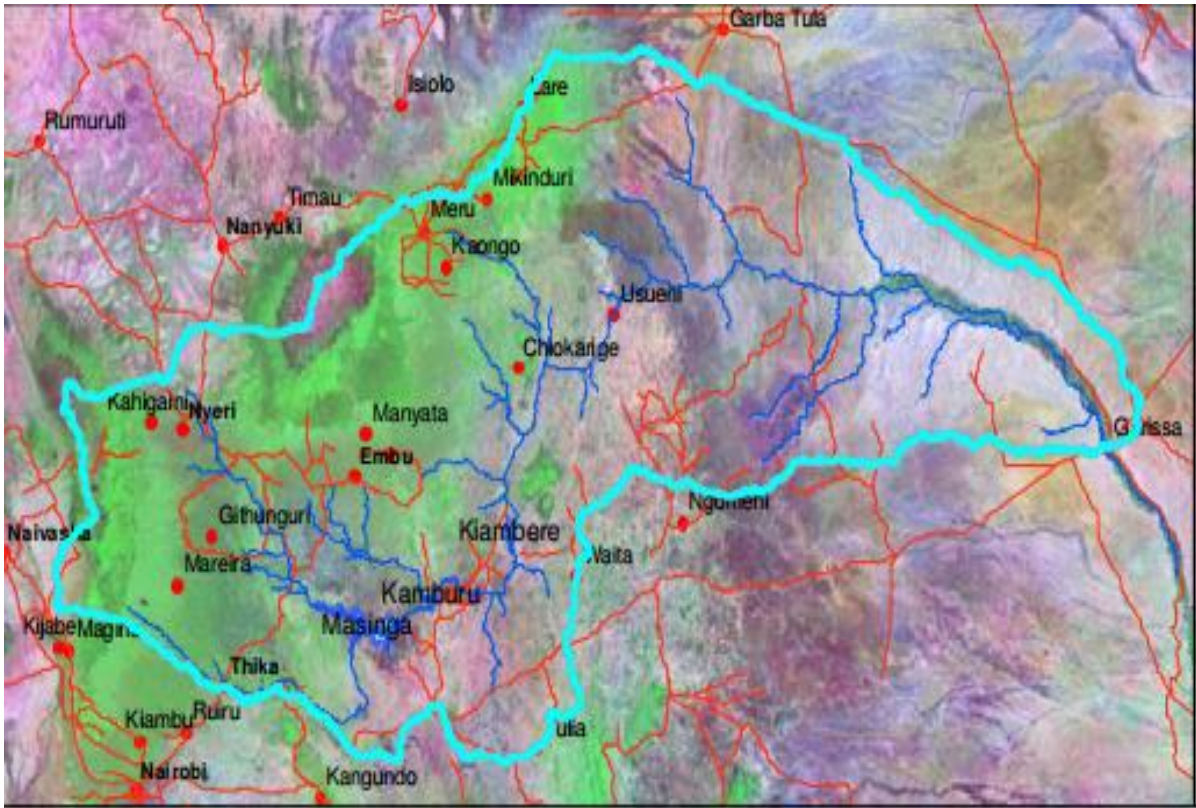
Garba Tula
Isiolo
Lare
Rumuruti
Mikinduri
Timau
Meru
Nanyuki
Kaongo
Usueni
Chiokarige
Kahigaini
Nyeri
Manyata
Garissa
Embu
Ngomeni
Githunguri
Kiambere
Naivasha
Waita
Mareira
Kamburu
Masinga
Kijabe
Magina
Thika
Kiambu
Ruiru
ulia
Nairobi
Kangundo